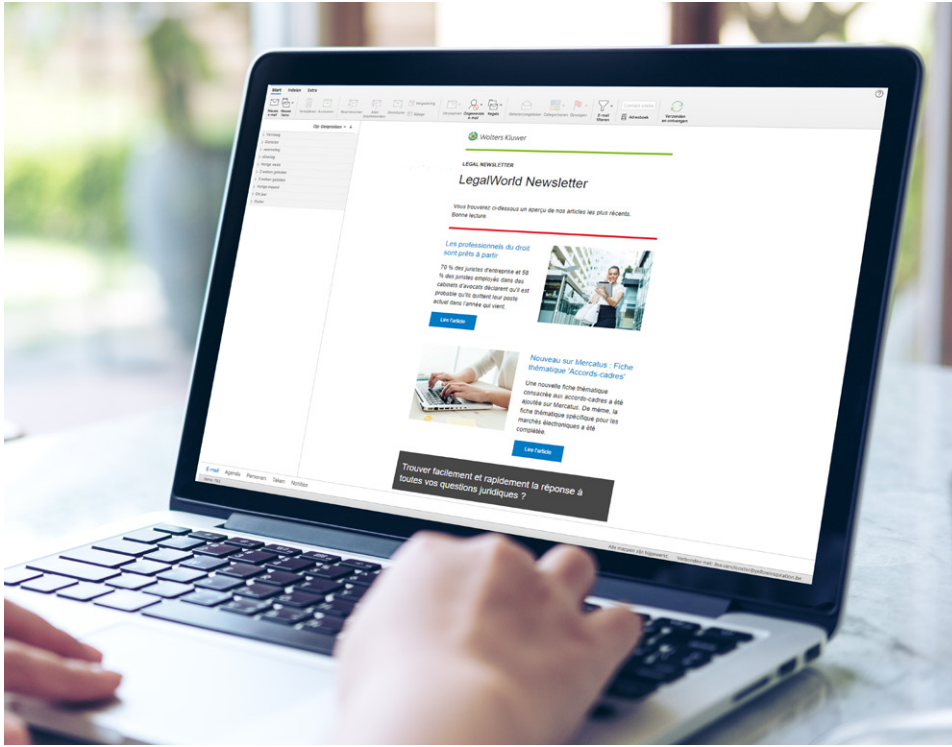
Start Verzenden Extra

Nieuwe e-mail Nieuwe items Verwijderen Archiveren Beantwoorden Allen beantwoorden Doorsturen Vergadering Meer Verplaatsen Ongelezen e-mail Regels Categoriseren Opvolgen E-mail filteren Contact zoeken Adresboek Verzenden en ontvangen

Wolters Kluwer

LEGAL NEWSLETTER

LegalWorld Newsletter

Vous trouverez ci-dessous un aperçu de nos articles les plus récents. Bonne lecture.

Les professionnels du droit sont prêts à partir

70 % des juristes d'entreprise et 58 % des juristes employés dans des cabinets d'avocats déclarent qu'il est probable qu'ils quittent leur poste actuel dans l'année qui vient.

Lire l'article

Nouveau sur Mercatus : Fiche thématique 'Accords-cadres'

Une nouvelle fiche thématique consacrée aux accords-cadres a été ajoutée sur Mercatus. De même, la fiche thématique spécifique pour les marchés électroniques a été complétée.

Lire l'article

Trouver facilement et rapidement la réponse à toutes vos questions juridiques ?

E-mail Agenda Personen Taken Notities

Alle mappen zijn bijgewerkt. Verbonden met: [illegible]